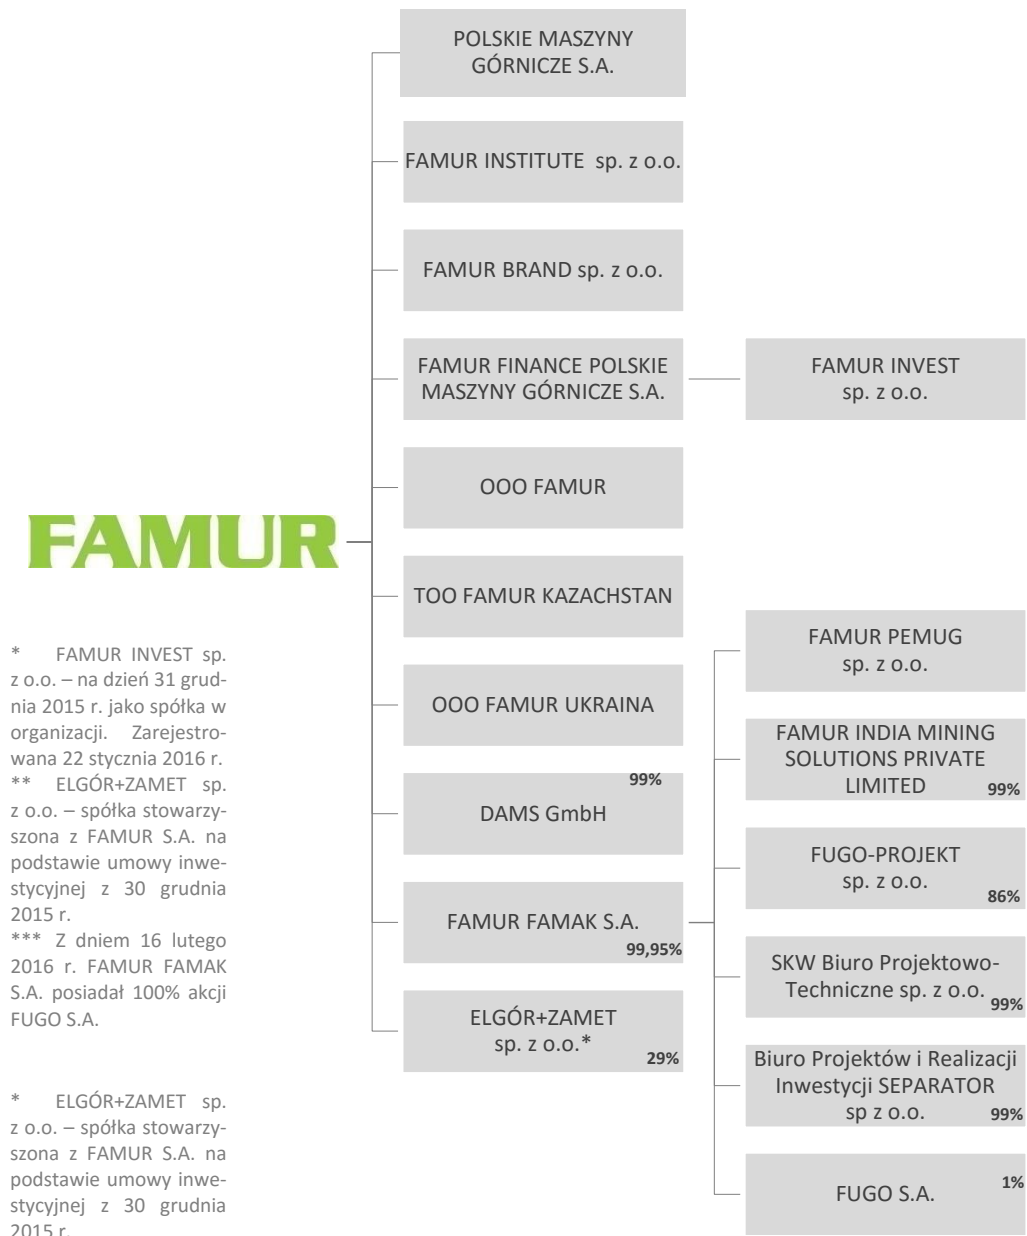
POLSKIE MASZYNY GÓRNICZE S.A.

FAMUR INSTITUTE sp. z o.o.

FAMUR BRAND sp. z o.o.

FAMUR FINANCE POLSKIE MASZYNY GÓRNICZE S.A.

FAMUR INVEST sp. z o.o.

OOO FAMUR

FAMUR

TOO FAMUR KAZACHSTAN

OOO FAMUR UKRAINA

99%

DAMS GmbH

FAMUR FAMAK S.A.

99,95%

ELGÓR+ZAMET sp. z o.o.*

29%

FAMUR PEMUG sp. z o.o.

FAMUR INDIA MINING SOLUTIONS PRIVATE LIMITED

99%

FUGO-PROJEKT sp. z o.o.

86%

SKW Biuro Projektowo-Techniczne sp. z o.o.

99%

Biuro Projektów i Realizacji Inwestycji SEPARATOR sp z o.o.

99%

FUGO S.A.

1%

* FAMUR INVEST sp. z o.o. – na dzień 31 grudnia 2015 r. jako spółka w organizacji. Zarejestrowana 22 stycznia 2016 r.
** ELGÓR+ZAMET sp. z o.o. – spółka stowarzyszona z FAMUR S.A. na podstawie umowy inwestycyjnej z 30 grudnia 2015 r.
*** Z dniem 16 lutego 2016 r. FAMUR FAMAK S.A. posiadał 100% akcji FUGO S.A.

* ELGÓR+ZAMET sp. z o.o. – spółka stowarzyszona z FAMUR S.A. na podstawie umowy inwestycyjnej z 30 grudnia 2015 r.